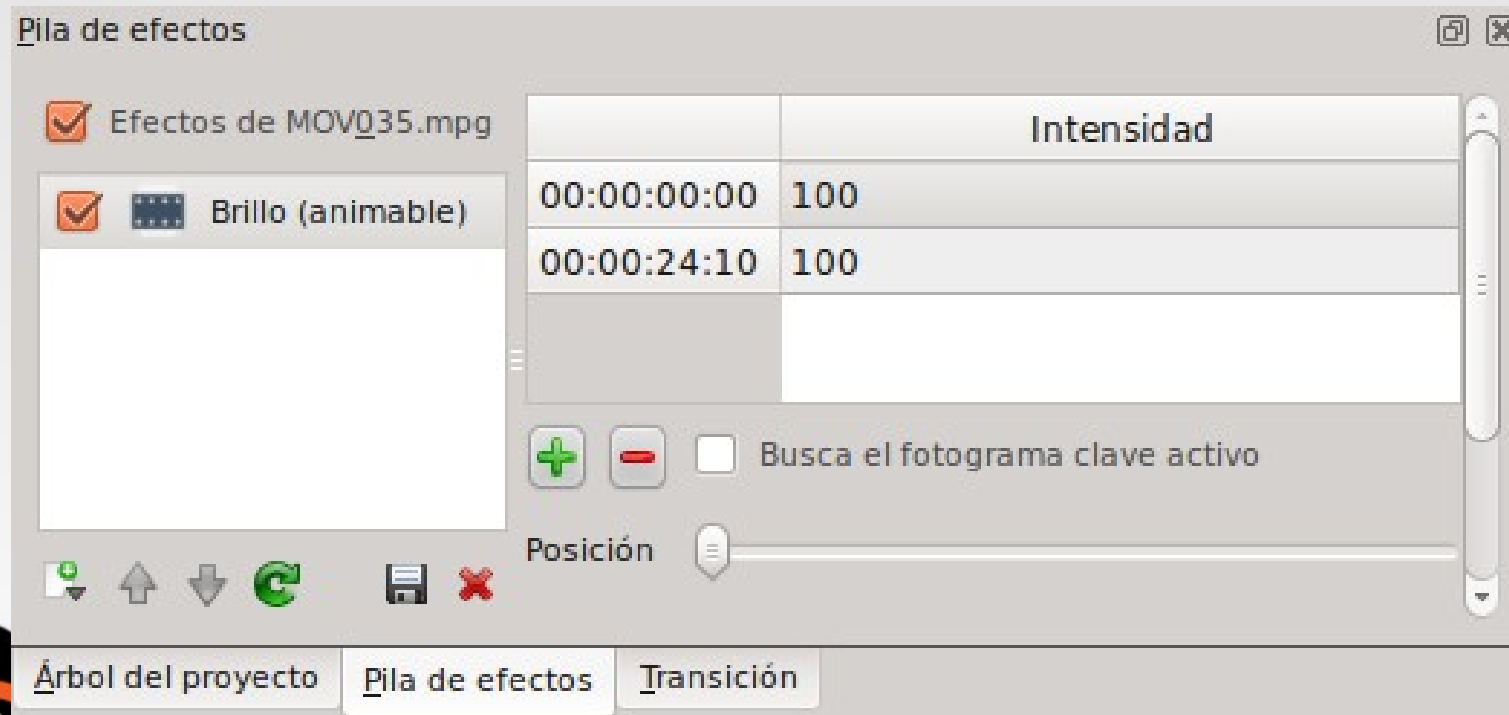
Pila de efectos

Efectos de MOV035.mpg

Brillo (animable)

|  | Intensidad |
|---|---|
| 00:00:00:00 | 100 |
| 00:00:24:10 | 100 |

Busca el fotograma clave activo

Posición

Árbol del proyecto | Pila de efectos | Transición